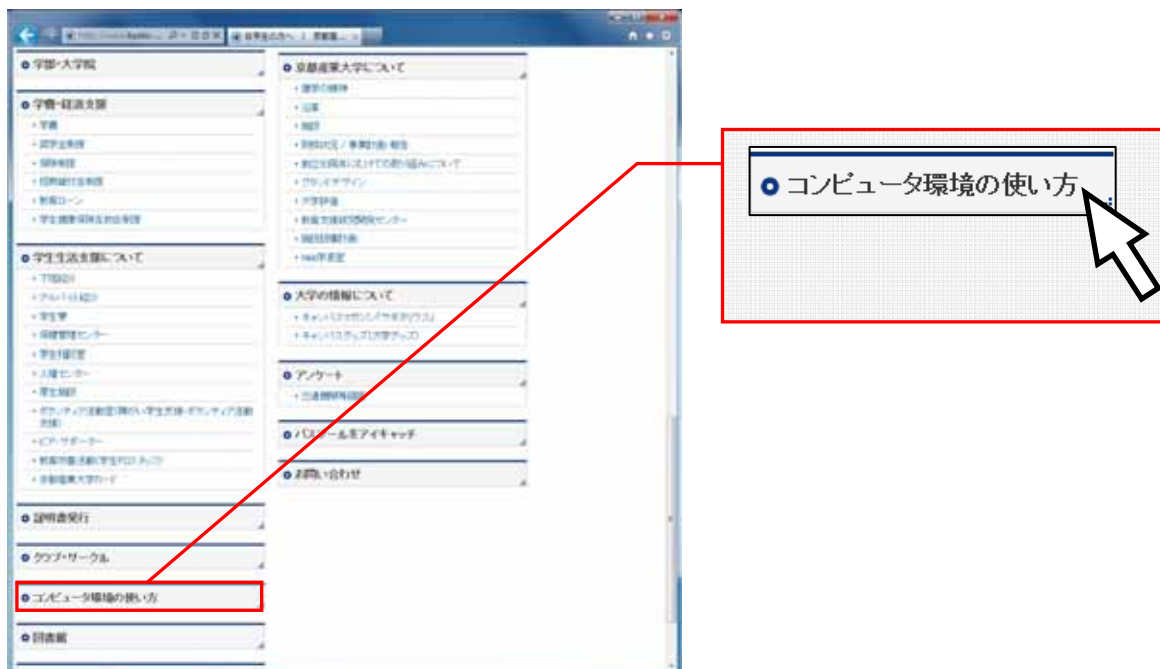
学部・大学院

学費・経済支援
・学費
・奨学金制度
・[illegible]
・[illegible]
・教育ローン
・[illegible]

学生生活支援について
・下宿紹介
・アルバイト紹介
・学生寮
・保健管理センター
・学生相談室
・入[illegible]センター
・学生施設
・ボランティア活動室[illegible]
・ピア・サポーター
・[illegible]
・京都産業大学カード

証明書発行

クラブ・サークル

コンピュータ環境の使い方

図書館

京都産業大学について
・建学の精神
・沿革
・施設
・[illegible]
・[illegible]
・グランドデザイン
・大学評価
・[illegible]センター
・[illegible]
・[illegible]

大学の情報について
・キャンパス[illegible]
・キャンパス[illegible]

アンケート
・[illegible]

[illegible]をアイキャッチ

お問い合わせ

コンピュータ環境の使い方